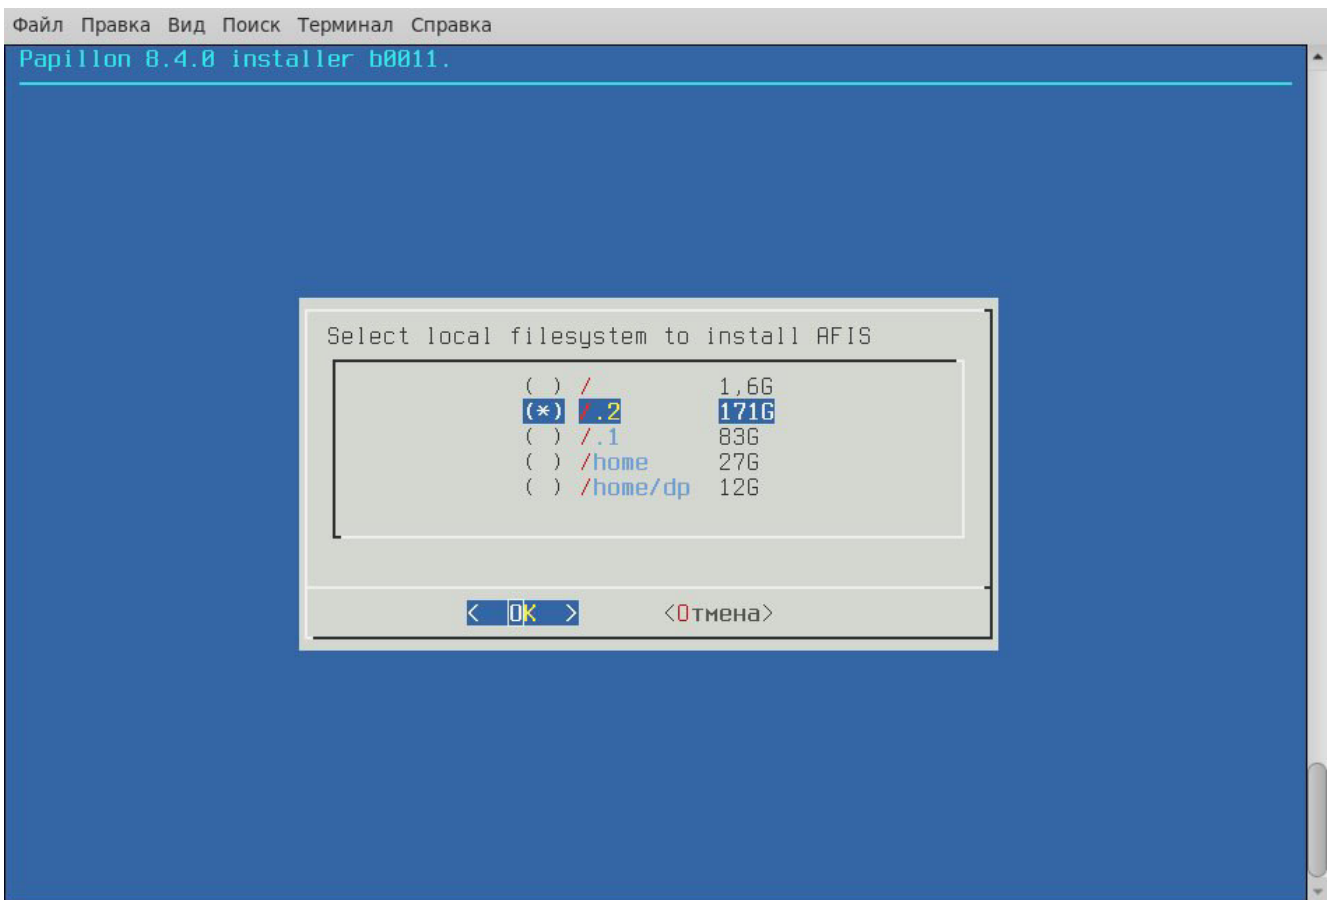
Файл Правка Вид Поиск Терминал Справка

Papillon 8.4.0 installer b0011.

Select local filesystem to install AFIS

| | | |
|---|---|---|
| ( ) | / | 1,6G |
| (*) | /.2 | 171G |
| ( ) | /.1 | 83G |
| ( ) | /home | 27G |
| ( ) | /home/dp | 12G |

< OK > <Отмена>